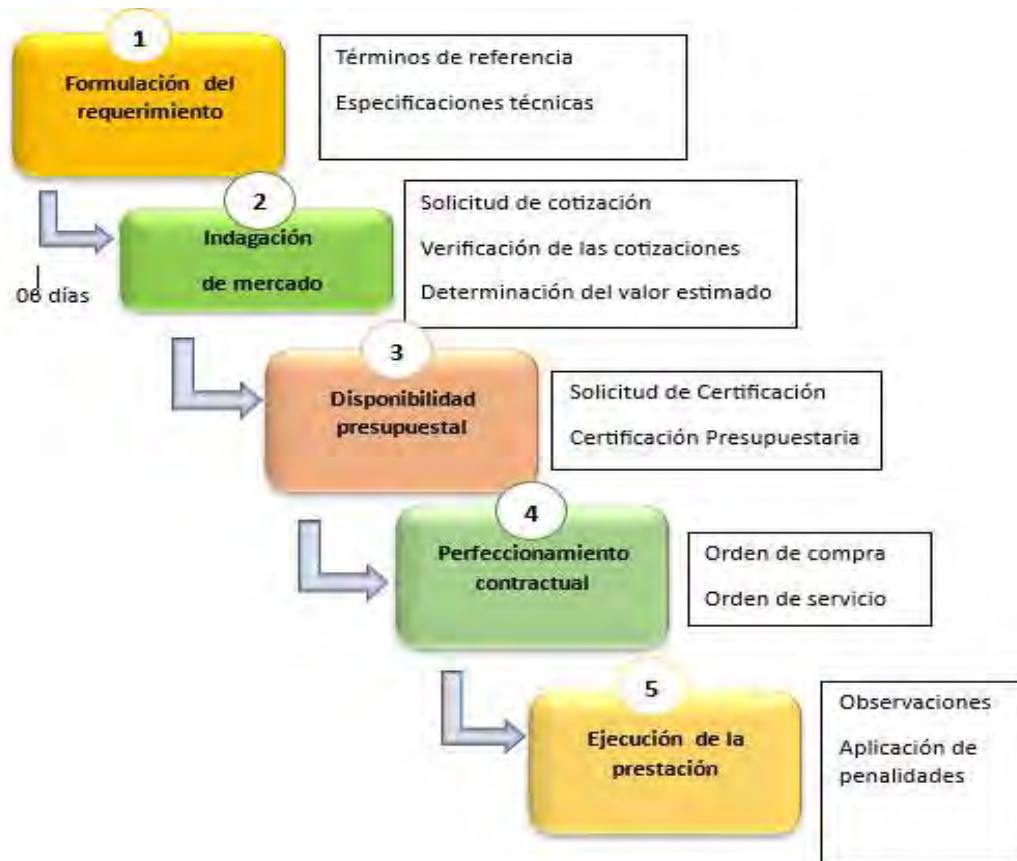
1
Formulación del requerimiento

Términos de referencia

Especificaciones técnicas

2
Indagación

de mercado

06 días

Solicitud de cotización

Verificación de las cotizaciones

Determinación del valor estimado

3
Disponibilidad presupuestal

Solicitud de Certificación

Certificación Presupuestaria

4
Perfeccionamiento contractual

Orden de compra

Orden de servicio

5
Ejecución de la prestación

Observaciones

Aplicación de penalidades